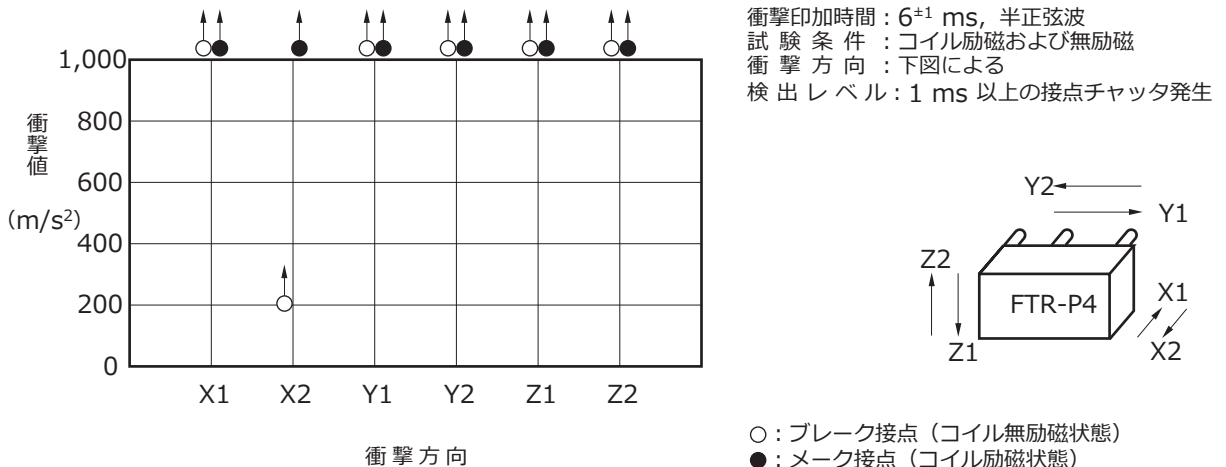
衝撃値

(m/s$^2$)

1,000

800

600

400

200

0

X1 X2 Y1 Y2 Z1 Z2

衝撃方向

衝撃印加時間：$6^{\pm1}$ ms, 半正弦波
試験条件：コイル励磁および無励磁
衝撃方向：下図による
検出レベル：1 ms 以上の接点チャッタ発生

Y2
Y1
Z2
Z1
FTR-P4
X1
X2

○：ブレーク接点（コイル無励磁状態）
●：メーク接点（コイル励磁状態）